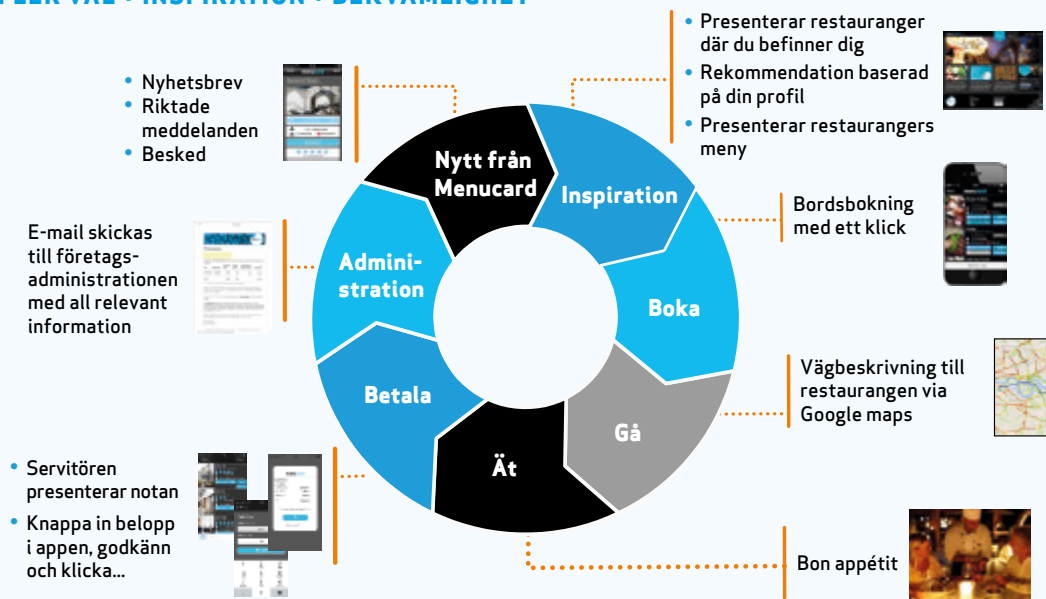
FLER VAL • INSPIRATION • BEKVÄMLIGHET

• Nyhetsbrev
• Riktade meddelanden
• Besked

• Presenterar restauranger där du befinner dig
• Rekommendation baserad på din profil
• Presenterar restaurangers meny

Nytt från Menucard

Inspiration

Bordsbokning med ett klick

E-mail skickas till företags-administrationen med all relevant information

Admini-stration

Boka

Vägbeskrivning till restaurangen via Google maps

Betala

Gå

Ät

• Servitören presenterar notan
• Knappa in belopp i appen, godkänn och klicka...

Bon appétit